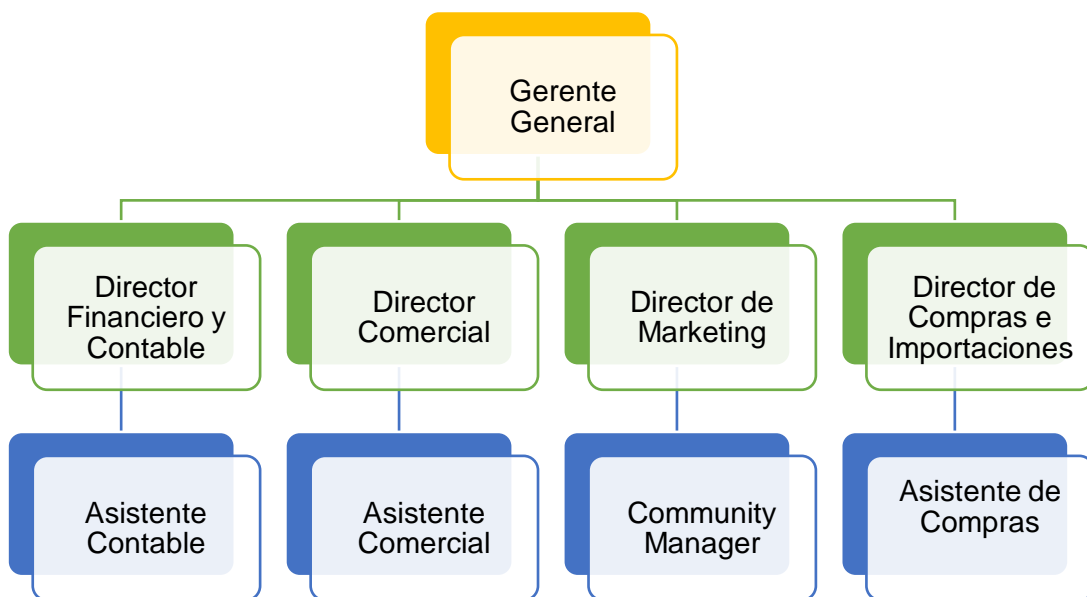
Gerente General

Director Financiero y Contable

Director Comercial

Director de Marketing

Director de Compras e Importaciones

Asistente Contable

Asistente Comercial

Community Manager

Asistente de Compras